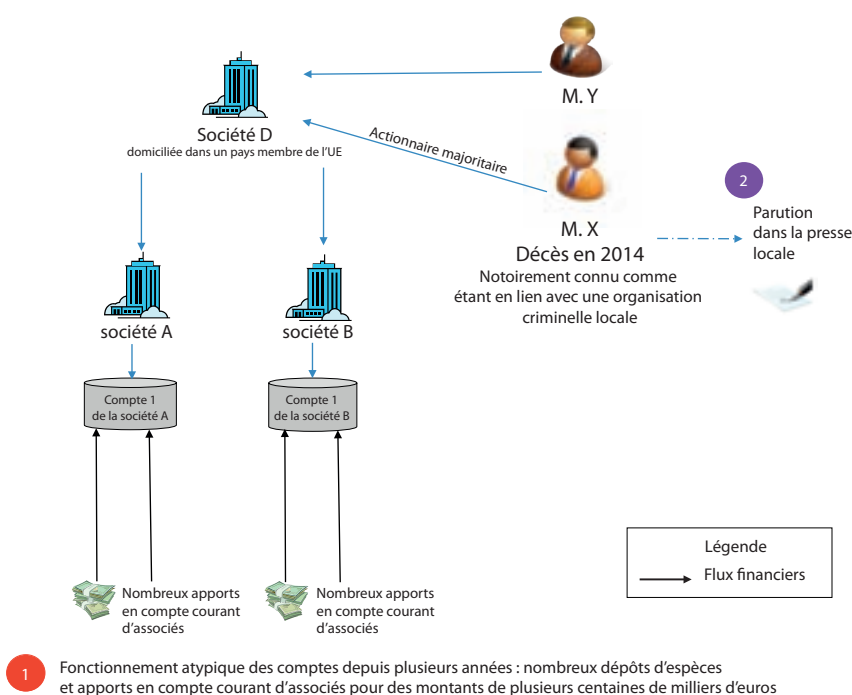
M. Y

Société D
domiciliée dans un pays membre de l'UE

Actionnaire majoritaire

M. X
Décès en 2014
Notoirement connu comme étant en lien avec une organisation criminelle locale

2
Parution dans la presse locale

société A

société B

Compte 1
de la société A

Compte 1
de la société B

Nombreux apports en compte courant d'associés

Nombreux apports en compte courant d'associés

Légende
Flux financiers

1
Fonctionnement atypique des comptes depuis plusieurs années : nombreux dépôts d'espèces et apports en compte courant d'associés pour des montants de plusieurs centaines de milliers d'euros